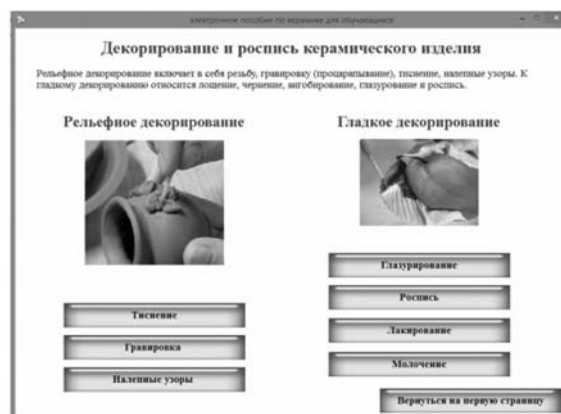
электронное пособие по керамике для обучающихся

Декорирование и роспись керамического изделия

Рельефное декорирование включает в себя резьбу, гравировку (процарапывание), тиснение, налепные узоры. К гладкому декорированию относится лощение, чернение, ангобирование, глазурование и роспись.

Рельефное декорирование

Гладкое декорирование

Глазурирование

Роспись

Лакирование

Молочение

Тиснение

Гравировка

Налепные узоры

Вернуться на первую страницу